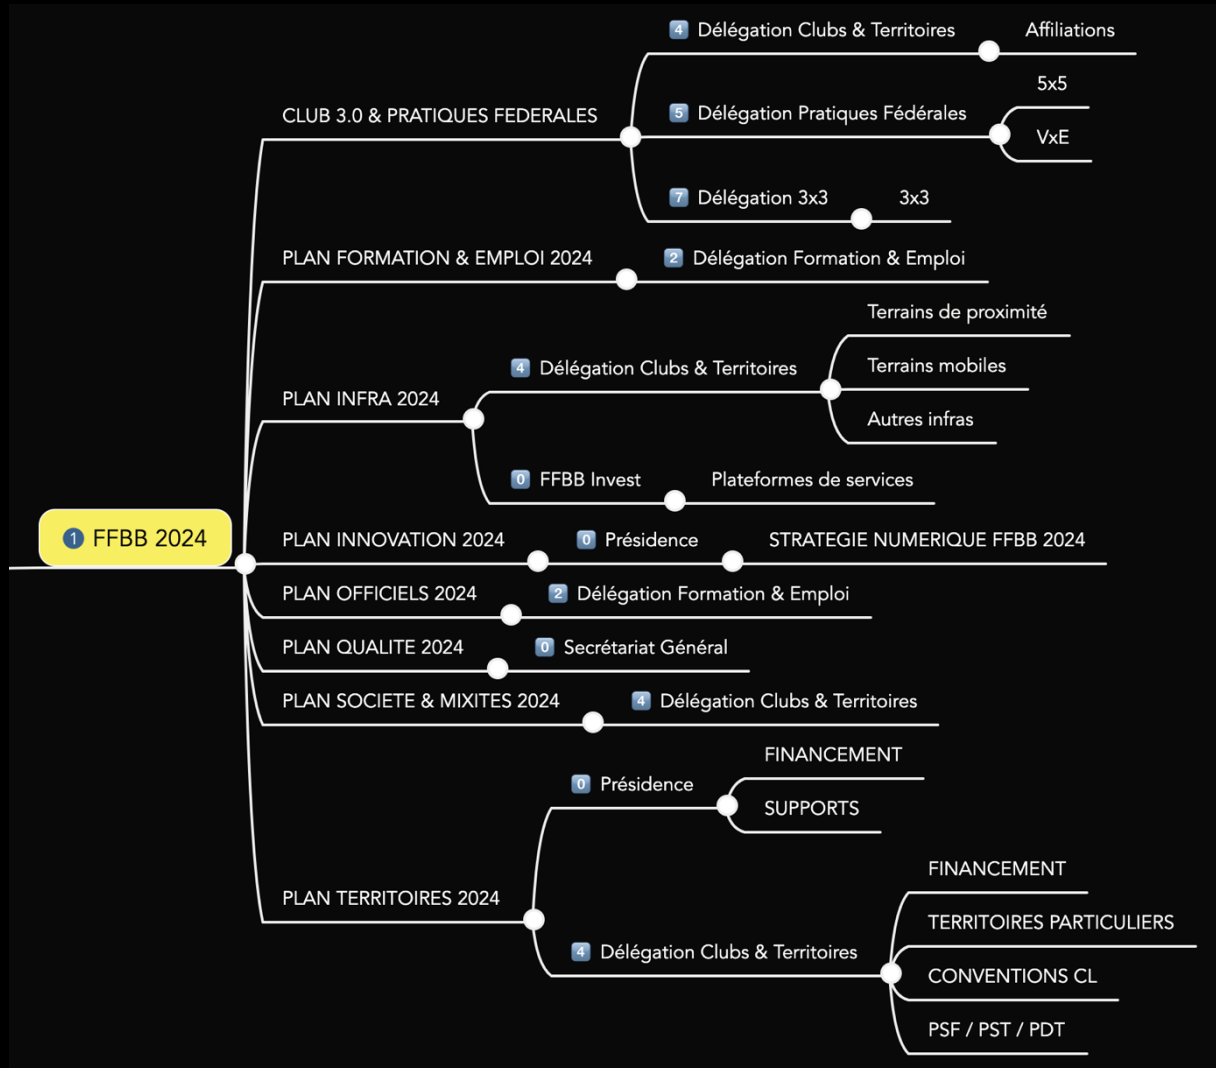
1 FFBB 2024

CLUB 3.0 & PRATIQUES FEDERALES
4 Délégation Clubs & Territoires
Affiliations
5 Délégation Pratiques Fédérales
5x5
VxE
7 Délégation 3x3
3x3

PLAN FORMATION & EMPLOI 2024
2 Délégation Formation & Emploi

PLAN INFRA 2024
4 Délégation Clubs & Territoires
Terrains de proximité
Terrains mobiles
Autres infras
0 FFBB Invest
Plateformes de services

PLAN INNOVATION 2024
0 Présidence
STRATEGIE NUMERIQUE FFBB 2024

PLAN OFFICIELS 2024
2 Délégation Formation & Emploi

PLAN QUALITE 2024
0 Secrétariat Général

PLAN SOCIETE & MIXITES 2024
4 Délégation Clubs & Territoires

PLAN TERRITOIRES 2024
0 Présidence
FINANCEMENT
SUPPORTS
4 Délégation Clubs & Territoires
FINANCEMENT
TERRITOIRES PARTICULIERS
CONVENTIONS CL
PSF / PST / PDT